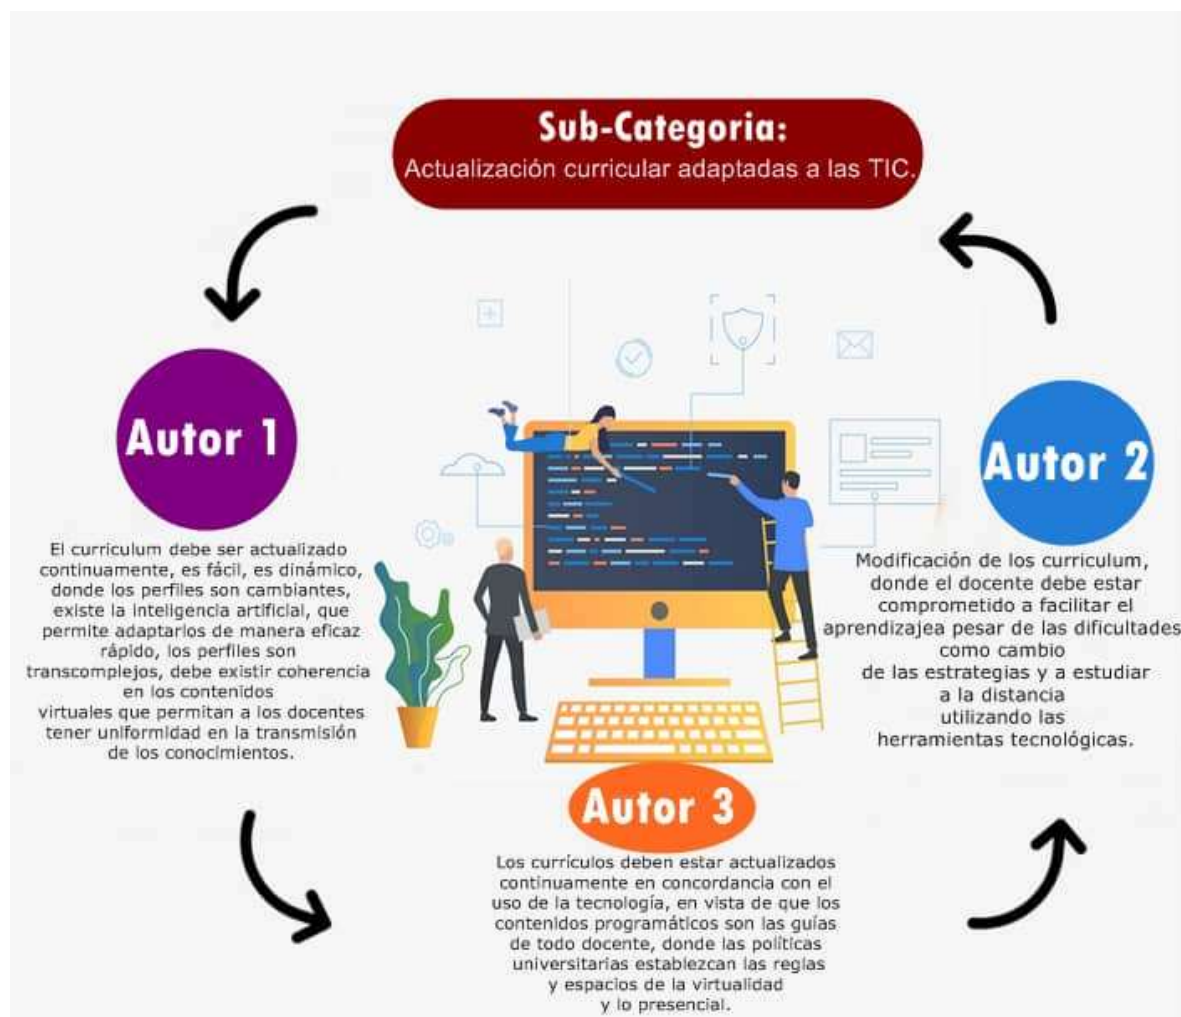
Sub-Categoria:
Actualización curricular adaptadas a las TIC.

Autor 1

El curriculum debe ser actualizado continuamente, es fácil, es dinámico, donde los perfiles son cambiantes, existe la inteligencia artificial, que permite adaptarlos de manera eficaz rápido, los perfiles son transcomplejos, debe existir coherencia en los contenidos virtuales que permitan a los docentes tener uniformidad en la transmisión de los conocimientos.

Autor 2

Modificación de los curriculum, donde el docente debe estar comprometido a facilitar el aprendizajea pesar de las dificultades como cambio de las estrategias y a estudiar a la distancia utilizando las herramientas tecnológicas.

Autor 3

Los currículos deben estar actualizados continuamente en concordancia con el uso de la tecnología, en vista de que los contenidos programáticos son las guías de todo docente, donde las políticas universitarias establezcan las reglas y espacios de la virtualidad y lo presencial.